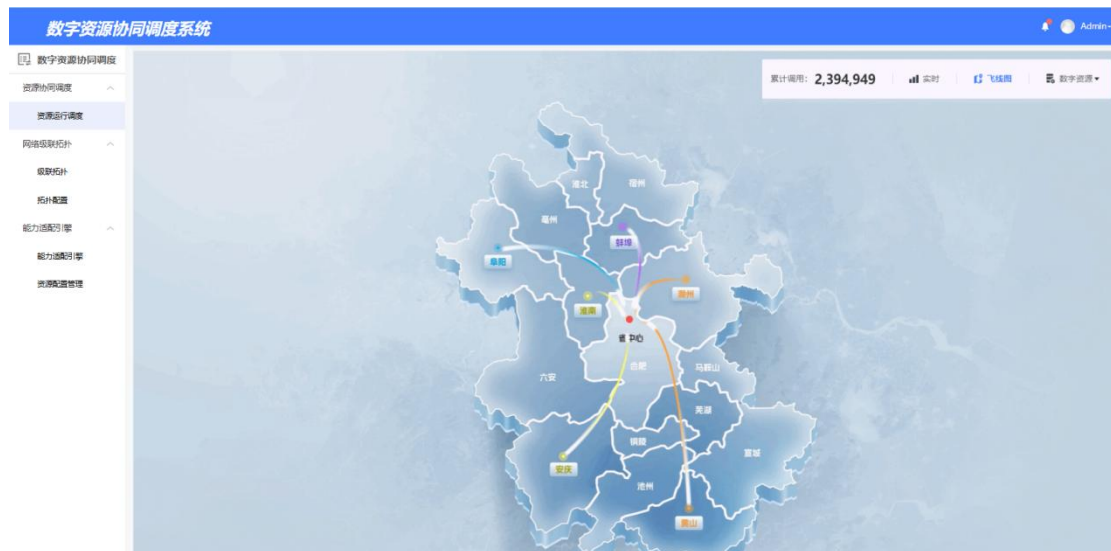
数字资源协同调度系统

Admin

数字资源协同调度

资源协同调度

资源运行调度

网络级联拓扑

级联拓扑

拓扑配置

能力适配引擎

能力适配引擎

资源配置管理

累计调用: 2,394,949

实时

飞线图

数字资源

淮北

宿州

亳州

蚌埠

阜阳

滁州

淮南

省中心

合肥

六安

马鞍山

芜湖

铜陵

宣城

安庆

池州

黄山